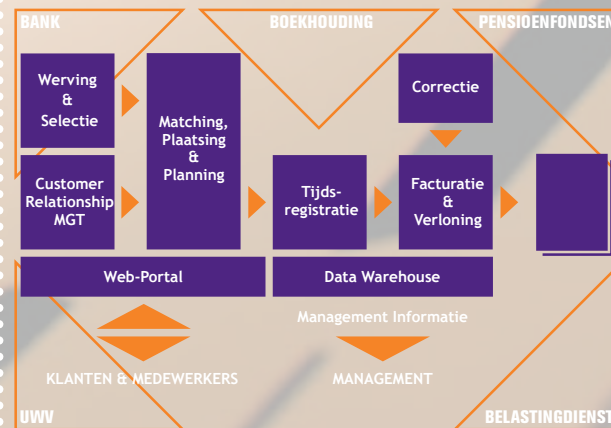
BANK

BOEKHOUDING

PENSIOENFONDSEN

Werving & Selectie

Customer Relationship MGT

Matching, Plaatsing & Planning

Correctie

Tijds-registratie

Facturatie & Verloning

Web-Portal

Data Warehouse

Management Informatie

KLANTEN & MEDEWERKERS

MANAGEMENT

UWV

BELASTINGDIENST